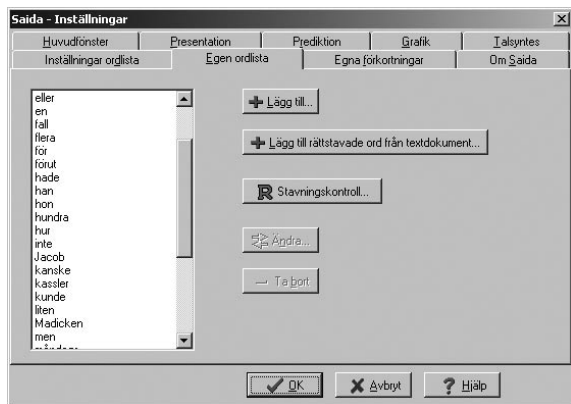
Saida - Inställningar

Huvudfönster | Presentation | Prediktion | Grafik | Talsyntes
Inställningar ordlista | Egen ordlista | Egna förkortningar | Om Saida

eller
en
fall
flera
för
förut
hade
han
hon
hundra
hur
inte
Jacob
kanske
kassler
kunde
liten
Madicken
men
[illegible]

Lägg till...
Lägg till rättstavade ord från textdokument...
Stavningskontroll...
Ändra...
Ta bort

OK
Avbryt
Hjälp